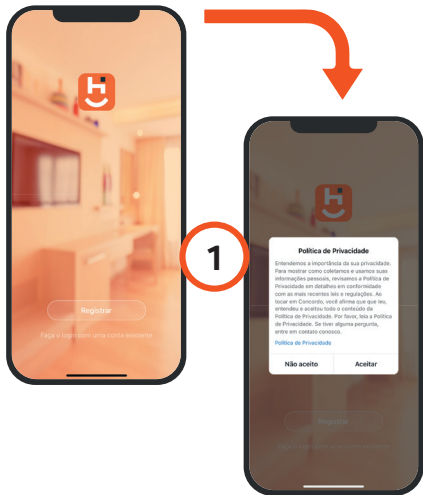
Registrar

Faça o login com uma conta existente

1

Política de Privacidade

Entendemos a importância da sua privacidade. Para mostrar como coletamos e usamos suas informações pessoais, revisamos a Política de Privacidade em detalhes em conformidade com as mais recentes leis e regulações. Ao tocar em Concordo, você afirma que que leu, entendeu e aceitou todo o conteúdo da Política de Privacidade. Por favor, leia a Política de Privacidade. Se tiver alguma pergunta, entre em contato conosco.

Política de Privacidade

Não aceito

Aceitar

Registrar